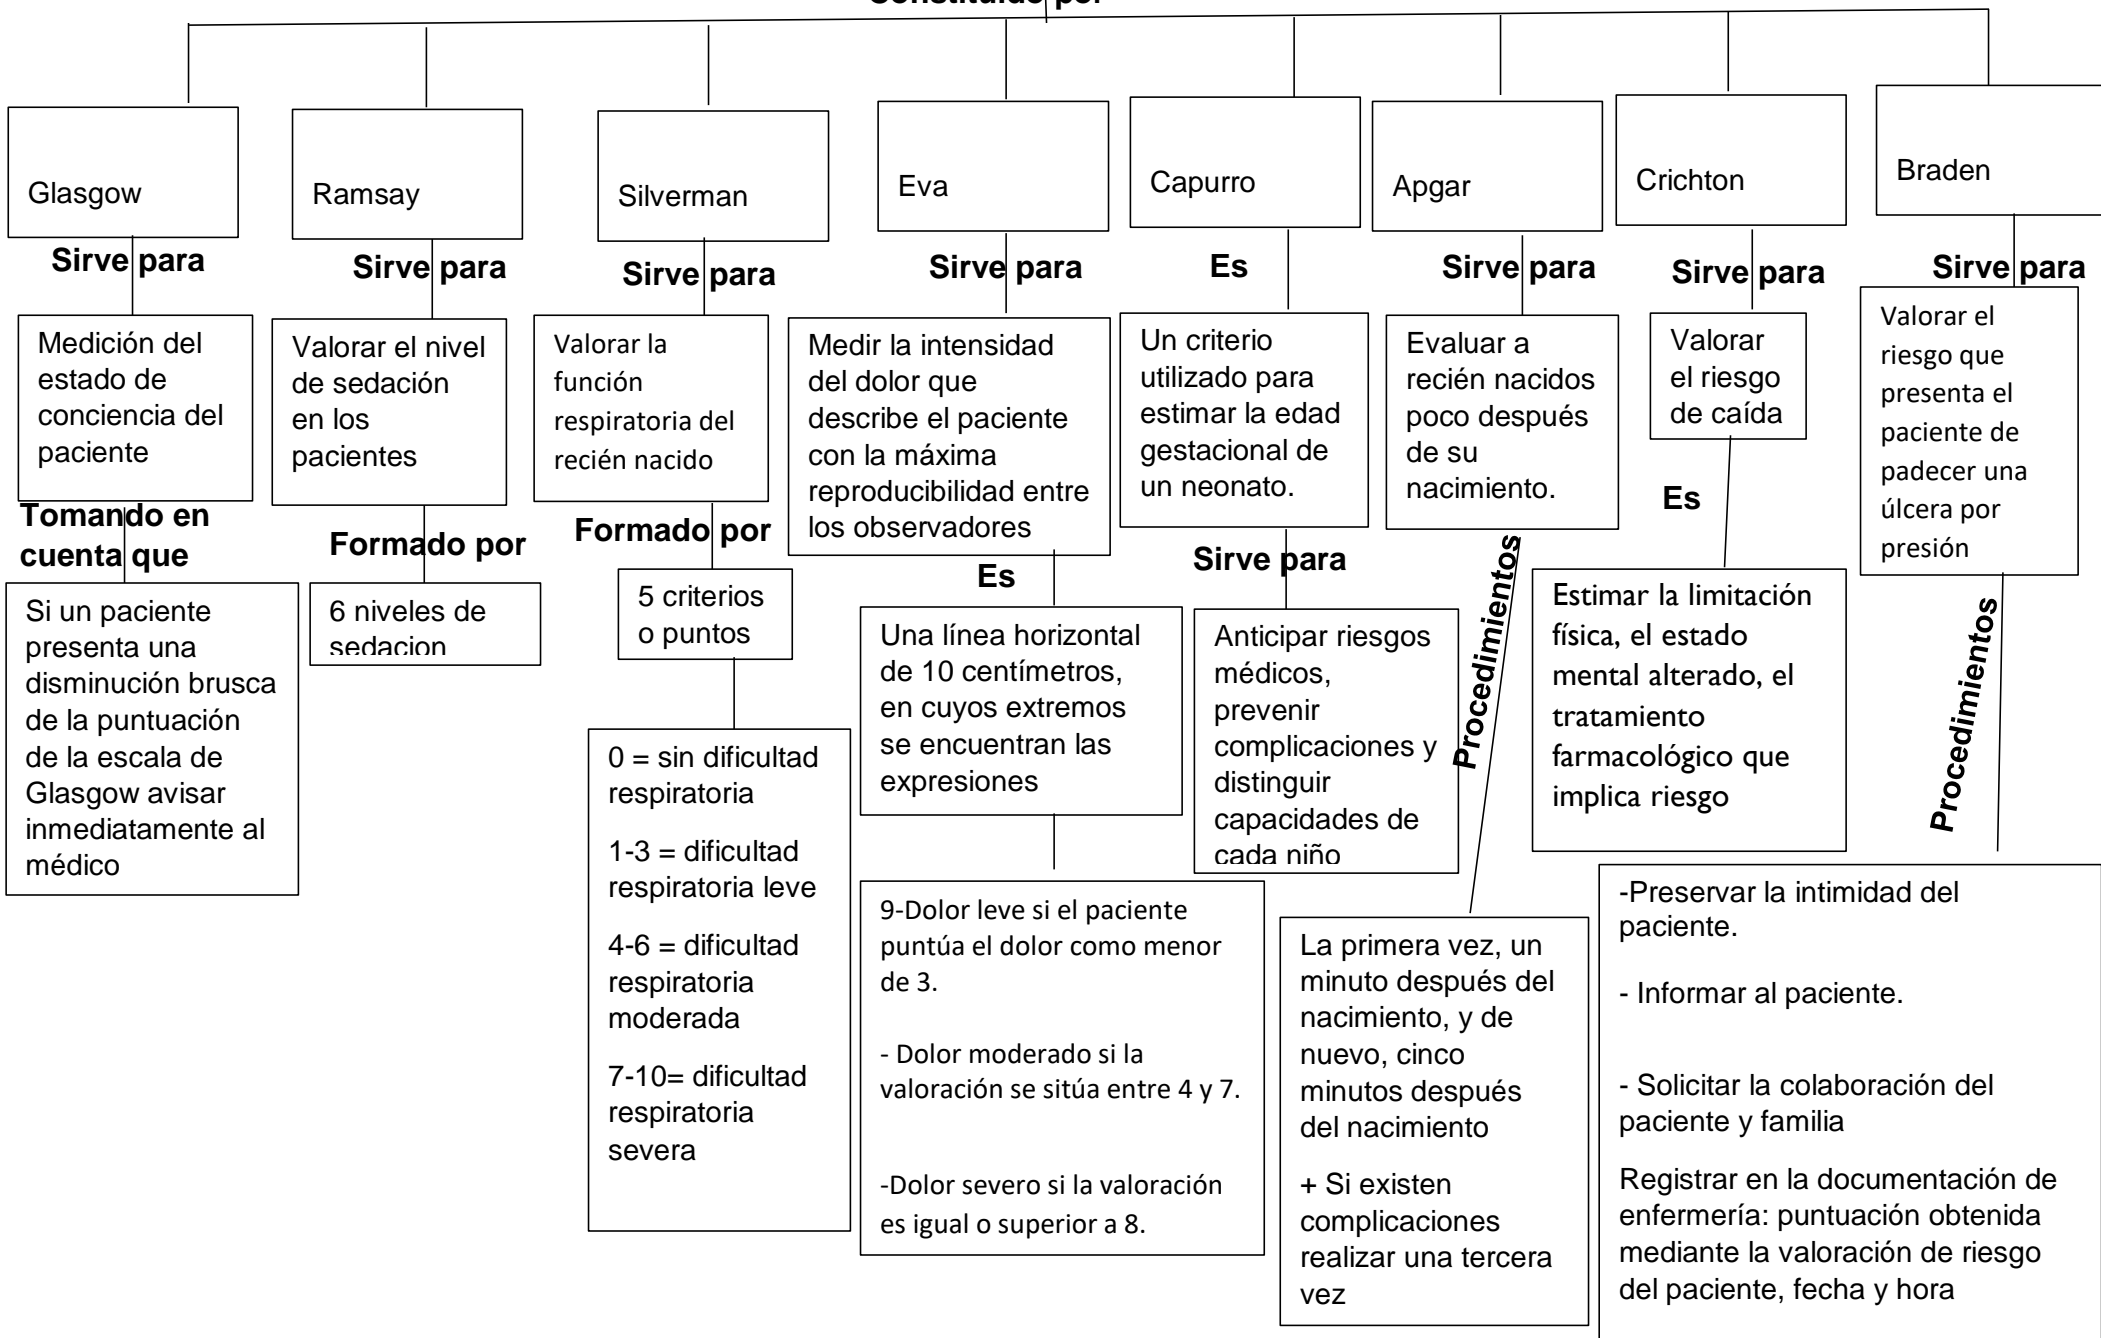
Constituido por

Glasgow

Sirve para

Medición del estado de conciencia del paciente

Tomando en cuenta que

Si un paciente presenta una disminución brusca de la puntuación de la escala de Glasgow avisar inmediatamente al médico

Ramsay

Sirve para

Valorar el nivel de sedación en los pacientes

Formado por

6 niveles de sedacion

Silverman

Sirve para

Valorar la función respiratoria del recién nacido

Formado por

5 criterios o puntos

0 = sin dificultad respiratoria

1-3 = dificultad respiratoria leve

4-6 = dificultad respiratoria moderada

7-10= dificultad respiratoria severa

Eva

Sirve para

Medir la intensidad del dolor que describe el paciente con la máxima reproducibilidad entre los observadores

Es

Una línea horizontal de 10 centímetros, en cuyos extremos se encuentran las expresiones

9-Dolor leve si el paciente puntúa el dolor como menor de 3.

- Dolor moderado si la valoración se sitúa entre 4 y 7.

-Dolor severo si la valoración es igual o superior a 8.

Capurro

Es

Un criterio utilizado para estimar la edad gestacional de un neonato.

Sirve para

Anticipar riesgos médicos, prevenir complicaciones y distinguir capacidades de cada niño

Apgar

Sirve para

Evaluar a recién nacidos poco después de su nacimiento.

Procedimientos

La primera vez, un minuto después del nacimiento, y de nuevo, cinco minutos después del nacimiento

+ Si existen complicaciones realizar una tercera vez

Crichton

Sirve para

Valorar el riesgo de caída

Es

Estimar la limitación física, el estado mental alterado, el tratamiento farmacológico que implica riesgo

Braden

Sirve para

Valorar el riesgo que presenta el paciente de padecer una úlcera por presión

Procedimientos

-Preservar la intimidad del paciente.

- Informar al paciente.

- Solicitar la colaboración del paciente y familia

Registrar en la documentación de enfermería: puntuación obtenida mediante la valoración de riesgo del paciente, fecha y hora